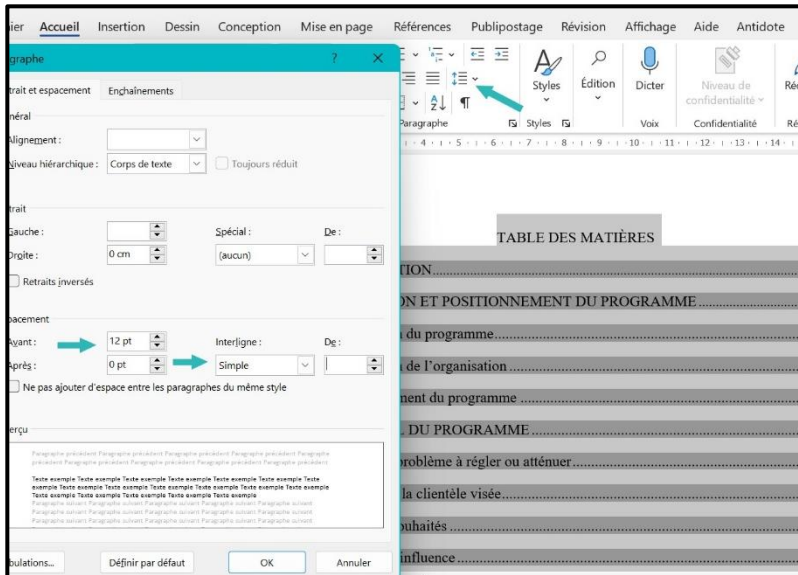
ier Accueil Insertion Dessin Conception Mise en page Références Publipostage Révision Affichage Aide Antidote

Styles Édition Dicter Niveau de confidentialité

Paragraphe Styles Voix Confidentialité

graphe ? ×

trait et espacement Enchaînements

néral

Alignement :

Niveau hiérarchique : Corps de texte Toujours réduit

trait

Gauche : Spécial : De :

Droite : 0 cm (aucun)

Retraits inversés

pacement

Avant : 12 pt Interligne : De :

Après : 0 pt Simple

Ne pas ajouter d'espace entre les paragraphes du même style

erçu

Paragraphe précédent Paragraphe précédent Paragraphe précédent Paragraphe précédent Paragraphe précédent Paragraphe précédent Paragraphe précédent Paragraphe précédent Paragraphe précédent Paragraphe précédent

Texte exemple Texte exemple Texte exemple Texte exemple Texte exemple Texte exemple Texte exemple Texte exemple Texte exemple Texte exemple Texte exemple Texte exemple Texte exemple Texte exemple Texte exemple Texte exemple Texte exemple Texte exemple Texte exemple Texte exemple Texte exemple

Paragraphe suivant Paragraphe suivant Paragraphe suivant Paragraphe suivant Paragraphe suivant Paragraphe suivant Paragraphe suivant Paragraphe suivant Paragraphe suivant Paragraphe suivant Paragraphe suivant Paragraphe suivant Paragraphe suivant Paragraphe suivant Paragraphe suivant

bulations... Définir par défaut OK Annuler

TABLE DES MATIÈRES

TION

ON ET POSITIONNEMENT DU PROGRAMME

du programme

de l'organisation

nent du programme

DU PROGRAMME

problème à régler ou atténuer

la clientèle visée

ouhaités

influence